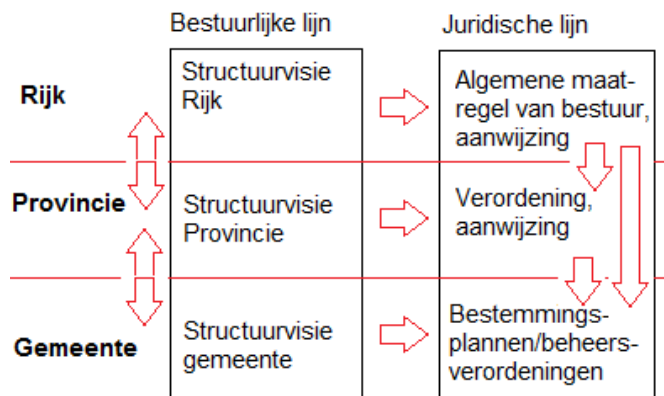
Bestuurlijke lijn

Juridische lijn

Rijk

Structuurvisie Rijk

Algemene maatregel van bestuur, aanwijzing

Provincie

Structuurvisie Provincie

Verordening, aanwijzing

Gemeente

Structuurvisie gemeente

Bestemmingsplannen/beheersverordeningen